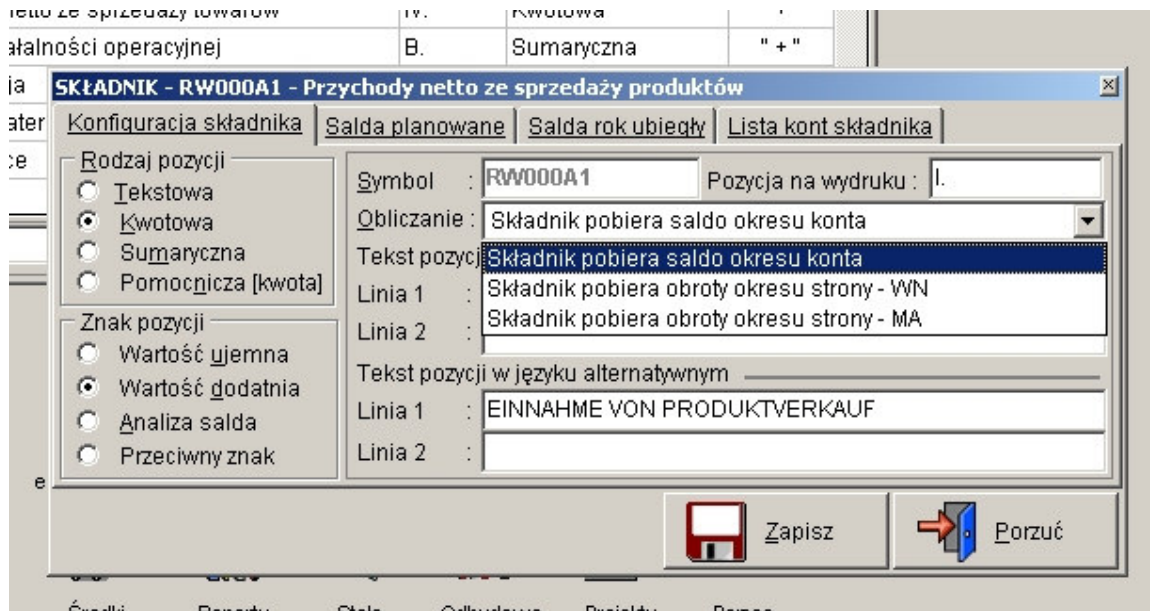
netto ze sprzedaży towarów | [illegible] | Kwotowa | "+"
ałalności operacyjnej | B. | Sumaryczna | " + "
ia
ater
ce

SKŁADNIK - RW000A1 - Przychody netto ze sprzedaży produktów

Konfiguracja składnika | Salda planowane | Salda rok ubiegły | Lista kont składnika

Rodzaj pozycji
Tekstowa
Kwotowa
Sumaryczna
Pomocnicza [kwota]

Znak pozycji
Wartość ujemna
Wartość dodatnia
Analiza salda
Przeciwny znak

Symbol : RW000A1
Pozycja na wydruku : I.
Obliczanie : Składnik pobiera saldo okresu konta
Tekst pozycj
Linia 1 :
Linia 2 :
Składnik pobiera saldo okresu konta
Składnik pobiera obroty okresu strony - WN
Składnik pobiera obroty okresu strony - MA

Tekst pozycji w języku alternatywnym
Linia 1 : EINNAHME VON PRODUKTVERKAUF
Linia 2 :

e

Zapisz
Porzuć

Środki Raporty Stałe Odbudowa Projekty Pomoc